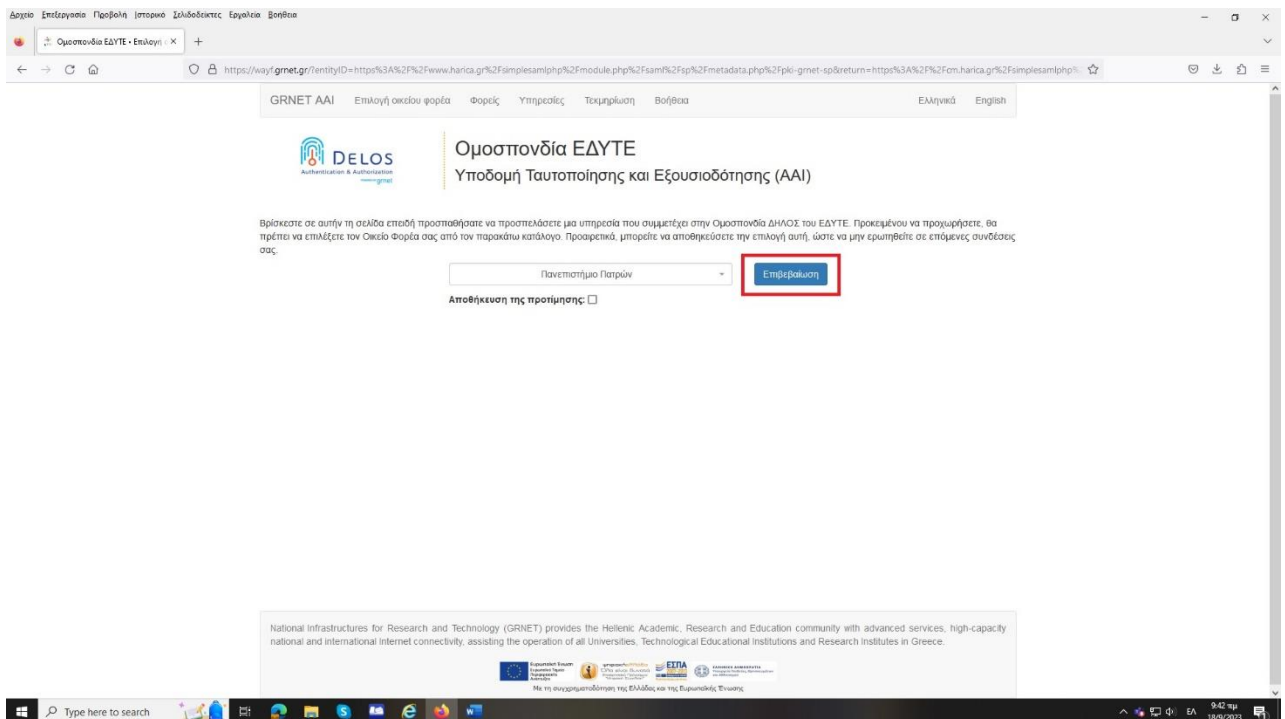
Αρχείο Επεξεργασία Προβολή Ιστορικό Σελιδοδείκτες Εργαλεία Βοήθεια

Ομοσπονδία ΕΔΥΤΕ • Επιλογή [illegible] ×

https://wayf.grnet.gr/?entityID=https%3A%2F%2Fwww.harica.gr%2Fsimplesamlphp%2Fmodule.php%2Fsaml%2Fsp%2Fmetadata.php%2Fpki-grnet-sp&return=https%3A%2F%2Fcm.harica.gr%2Fsimplesamlphp%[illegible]

GRNET AAI Επιλογή οικείου φορέα Φορείς Υπηρεσίες Τεκμηρίωση Βοήθεια Ελληνικά English

DELOS
Authentication & Authorization
grnet

Ομοσπονδία ΕΔΥΤΕ
Υποδομή Ταυτοποίησης και Εξουσιοδότησης (AAI)

Βρίσκεστε σε αυτήν τη σελίδα επειδή προσπαθήσατε να προσπελάσετε μια υπηρεσία που συμμετέχει στην Ομοσπονδία ΔΗΛΟΣ του ΕΔΥΤΕ. Προκειμένου να προχωρήσετε, θα πρέπει να επιλέξετε τον Οικείο Φορέα σας από τον παρακάτω κατάλογο. Προαιρετικά, μπορείτε να αποθηκεύσετε την επιλογή αυτή, ώστε να μην ερωτηθείτε σε επόμενες συνδέσεις σας.

Πανεπιστήμιο Πατρών
Επιβεβαίωση
Αποθήκευση της προτίμησης:

National Infrastructures for Research and Technology (GRNET) provides the Hellenic Academic, Research and Education community with advanced services, high-capacity national and international Internet connectivity, assisting the operation of all Universities, Technological Educational Institutions and Research Institutes in Greece.

ΕΣΠΑ

Με τη συγχρηματοδότηση της Ελλάδας και της Ευρωπαϊκής Ένωσης

Type here to search

ΕΛ 9:42 πμ 18/9/2023